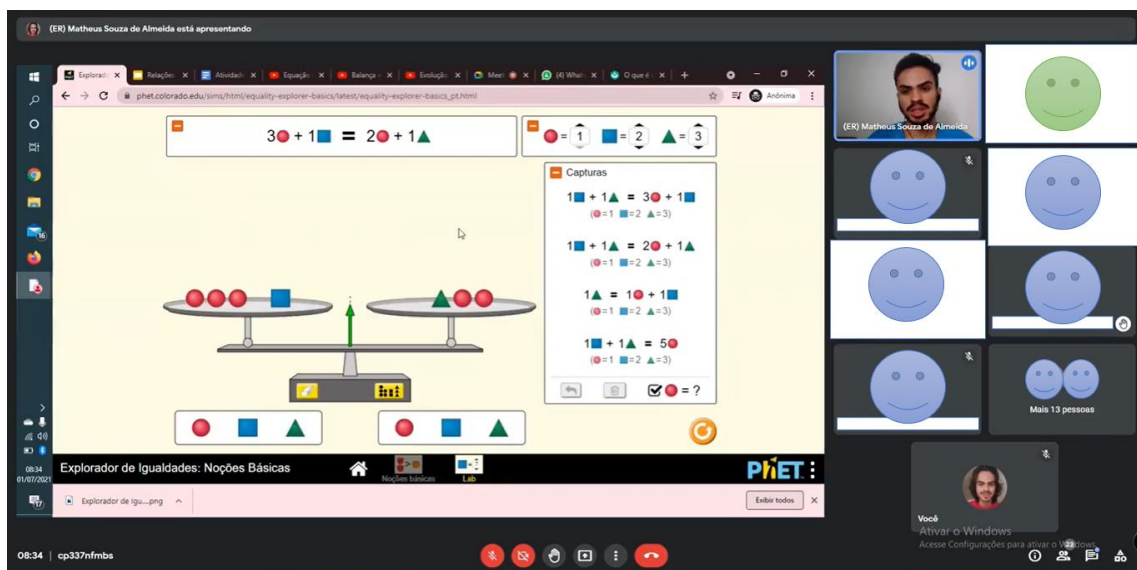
(ER) Matheus Souza de Almeida está apresentando

Explorado | Relações | Atividade | Equação | Balança | Evolução | Meet | (4) Whats | O que é

phet.colorado.edu/sims/html/equality-explorer-basics/latest/equality-explorer-basics_pt.html

Anônima

3● + 1■ = 2● + 1▲

● = 1 ■ = 2 ▲ = 3

Capturas

1■ + 1▲ = 3● + 1■
(●=1 ■=2 ▲=3)

1■ + 1▲ = 2● + 1▲
(●=1 ■=2 ▲=3)

1▲ = 1● + 1■
(●=1 ■=2 ▲=3)

1■ + 1▲ = 5●
(●=1 ■=2 ▲=3)

● = ?

Explorador de Igualdades: Noções Básicas

Noções básicas

Lab

PhET

08:34
01/07/2021

Explorador de Igu....png

Exibir todos

(ER) Matheus Souza de Almeida

Mais 13 pessoas

Você

Ativar o Windows
Acesse Configurações para ativar o Windows.

08:34 | cp337nfmbs

23